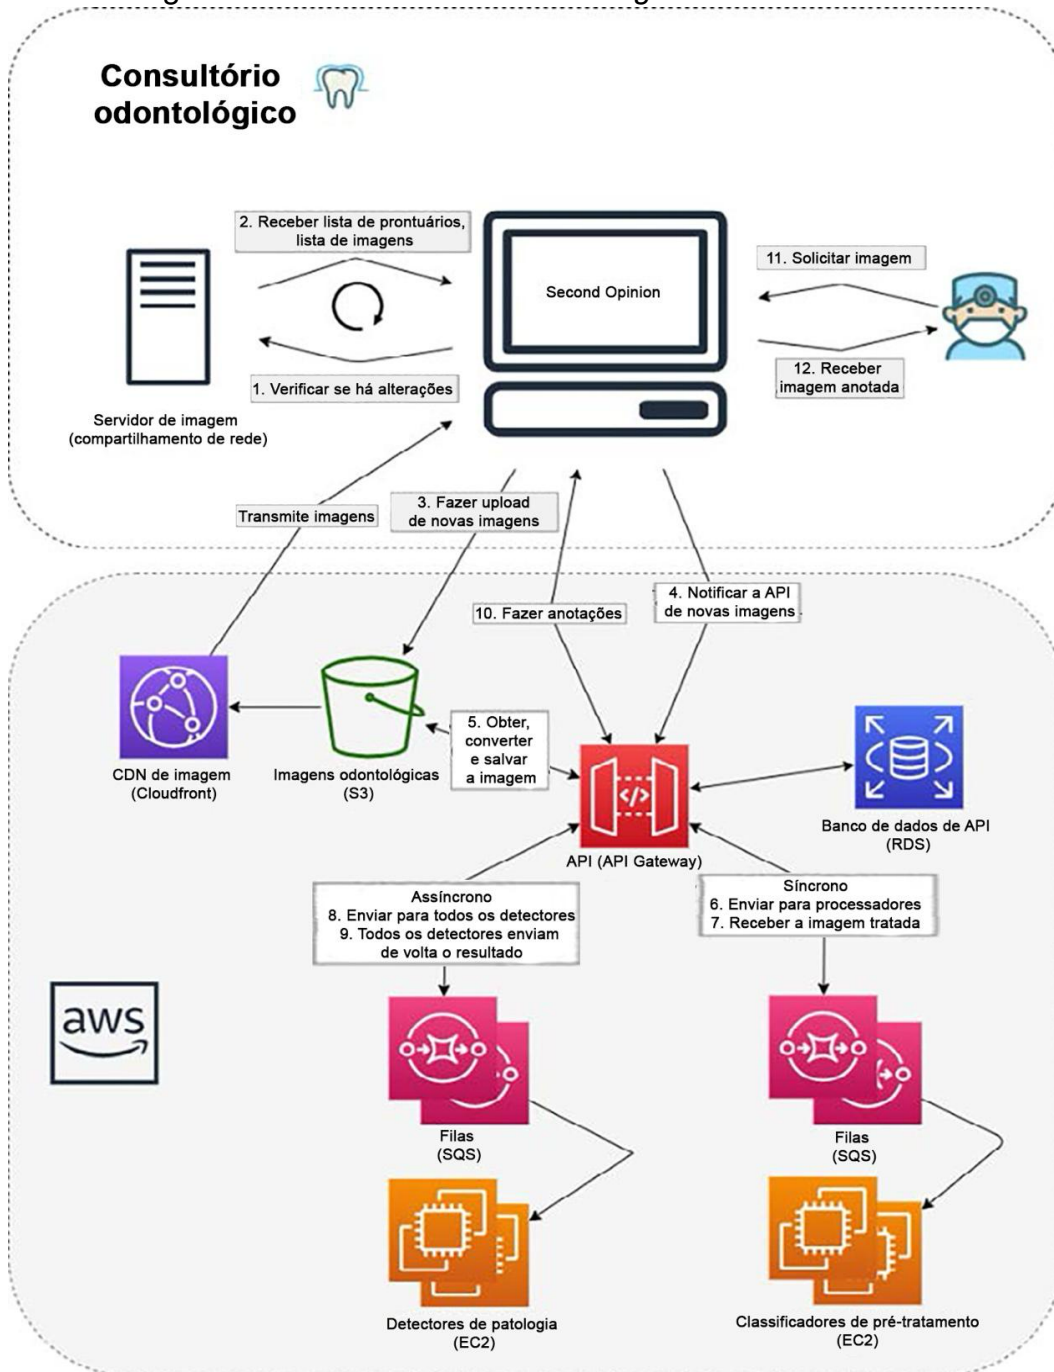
Consultório odontológico

2. Receber lista de prontuários, lista de imagens

Second Opinion

11. Solicitar imagem

12. Receber imagem anotada

1. Verificar se há alterações

Servidor de imagem (compartilhamento de rede)

Transmite imagens

3. Fazer upload de novas imagens

10. Fazer anotações

4. Notificar a API de novas imagens

CDN de imagem (Cloudfront)

Imagens odontológicas (S3)

5. Obter, converter e salvar a imagem

API (API Gateway)

Banco de dados de API (RDS)

Assíncrono
8. Enviar para todos os detectores
9. Todos os detectores enviam de volta o resultado

Síncrono
6. Enviar para processadores
7. Receber a imagem tratada

aws

Filas (SQS)

Filas (SQS)

Detectores de patologia (EC2)

Classificadores de pré-tratamento (EC2)